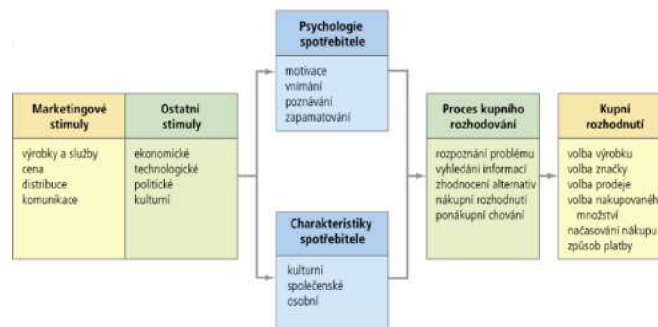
Marketingové stimuly

výrobky a služby
cena
distribuce
komunikace

Ostatní stimuly

ekonomické
technologické
politické
kulturní

Psychologie spotřebitele

motivace
vnímání
poznávání
zapamatování

Charakteristiky spotřebitele

kulturní
společenské
osobní

Proces kupního rozhodování

rozpoznání problému
vyhledání informací
zhodnocení alternativ
nákupní rozhodnutí
ponákupní chování

Kupní rozhodnutí

volba výrobku
volba značky
volba prodeje
volba nakupovaného množství
načasování nákupu
způsob platby